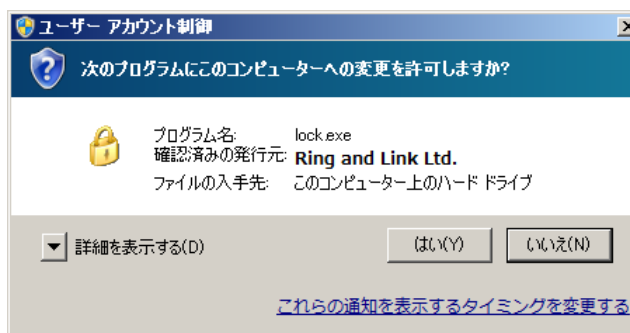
ユーザー アカウント制御

次のプログラムにこのコンピューターへの変更を許可しますか?

プログラム名: lock.exe
確認済みの発行元: Ring and Link Ltd.
ファイルの入手先: このコンピューター上のハード ドライブ

詳細を表示する(D)

はい(Y)

いいえ(N)

これらの通知を表示するタイミングを変更する